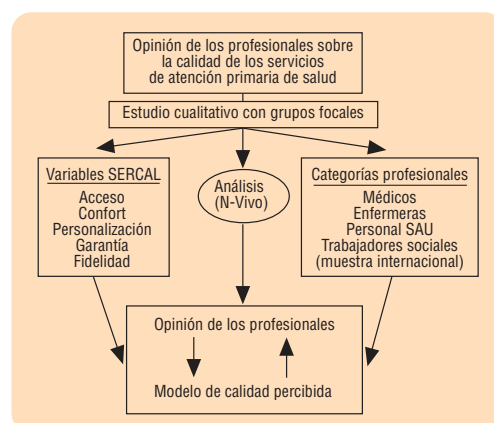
Opinión de los profesionales sobre la calidad de los servicios de atención primaria de salud

Estudio cualitativo con grupos focales

Variables SERCAL
Acceso
Confort
Personalización
Garantía
Fidelidad

Análisis
(N-Vivo)

Categorías profesionales
Médicos
Enfermeras
Personal SAU
Trabajadores sociales
(muestra internacional)

Opinión de los profesionales

Modelo de calidad percibida